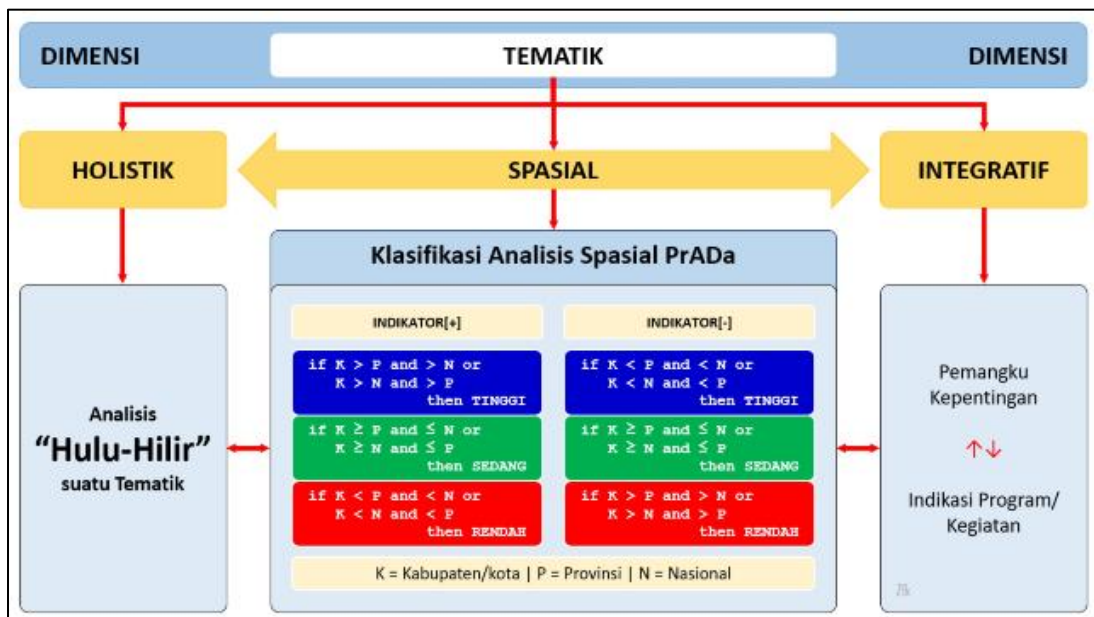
DIMENSI

TEMATIK

DIMENSI

HOLISTIK

SPASIAL

INTEGRATIF

Klasifikasi Analisis Spasial PrADa

Analisis
"Hulu-Hilir"
suatu Tematik

INDIKATOR[+]

if K > P and > N or
K > N and > P
then TINGGI

if K ≥ P and ≤ N or
K ≥ N and ≤ P
then SEDANG

if K < P and < N or
K < N and < P
then RENDAH

INDIKATOR[-]

if K < P and < N or
K < N and < P
then TINGGI

if K ≥ P and ≤ N or
K ≥ N and ≤ P
then SEDANG

if K > P and > N or
K > N and > P
then RENDAH

K = Kabupaten/kota | P = Provinsi | N = Nasional

Pemangku
Kepentingan

↑↓

Indikasi Program/
Kegiatan

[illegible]